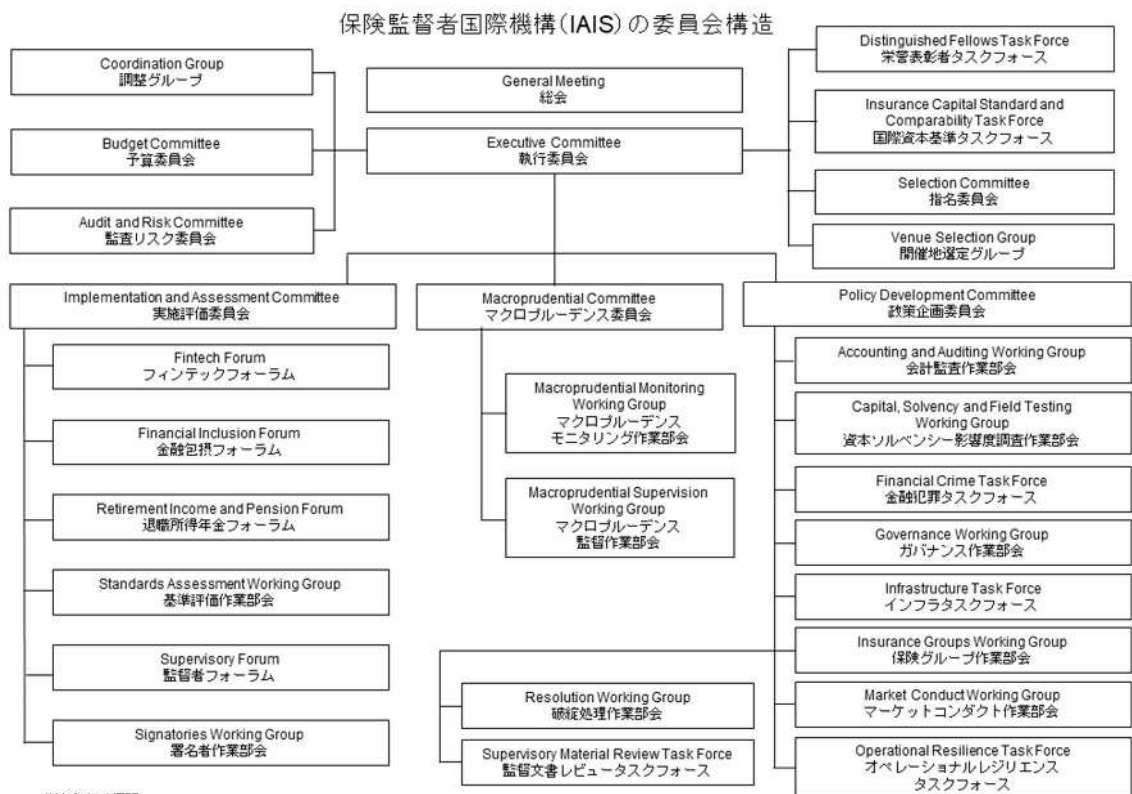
保険監督者国際機構(IAIS)の委員会構造

Coordination Group
調整グループ

Budget Committee
予算委員会

Audit and Risk Committee
監査リスク委員会

General Meeting
総会

Executive Committee
執行委員会

Distinguished Fellows Task Force
栄誉表彰者タスクフォース

Insurance Capital Standard and Comparability Task Force
国際資本基準タスクフォース

Selection Committee
指名委員会

Venue Selection Group
開催地選定グループ

Implementation and Assessment Committee
実施評価委員会

Fintech Forum
フィンテックフォーラム

Financial Inclusion Forum
金融包摂フォーラム

Retirement Income and Pension Forum
退職所得年金フォーラム

Standards Assessment Working Group
基準評価作業部会

Supervisory Forum
監督者フォーラム

Signatories Working Group
署名者作業部会

Macroprudential Committee
マクロプルーデンス委員会

Macroprudential Monitoring Working Group
マクロプルーデンス
モニタリング作業部会

Macroprudential Supervision Working Group
マクロプルーデンス
監督作業部会

Resolution Working Group
破綻処理作業部会

Supervisory Material Review Task Force
監督文書レビュータスクフォース

Policy Development Committee
政策企画委員会

Accounting and Auditing Working Group
会計監査作業部会

Capital, Solvency and Field Testing Working Group
資本ソルベンシー影響度調査作業部会

Financial Crime Task Force
金融犯罪タスクフォース

Governance Working Group
ガバナンス作業部会

Infrastructure Task Force
インフラタスクフォース

Insurance Groups Working Group
保険グループ作業部会

Market Conduct Working Group
マーケットコンダクト作業部会

Operational Resilience Task Force
オペレーショナルレジリエンス
タスクフォース

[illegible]